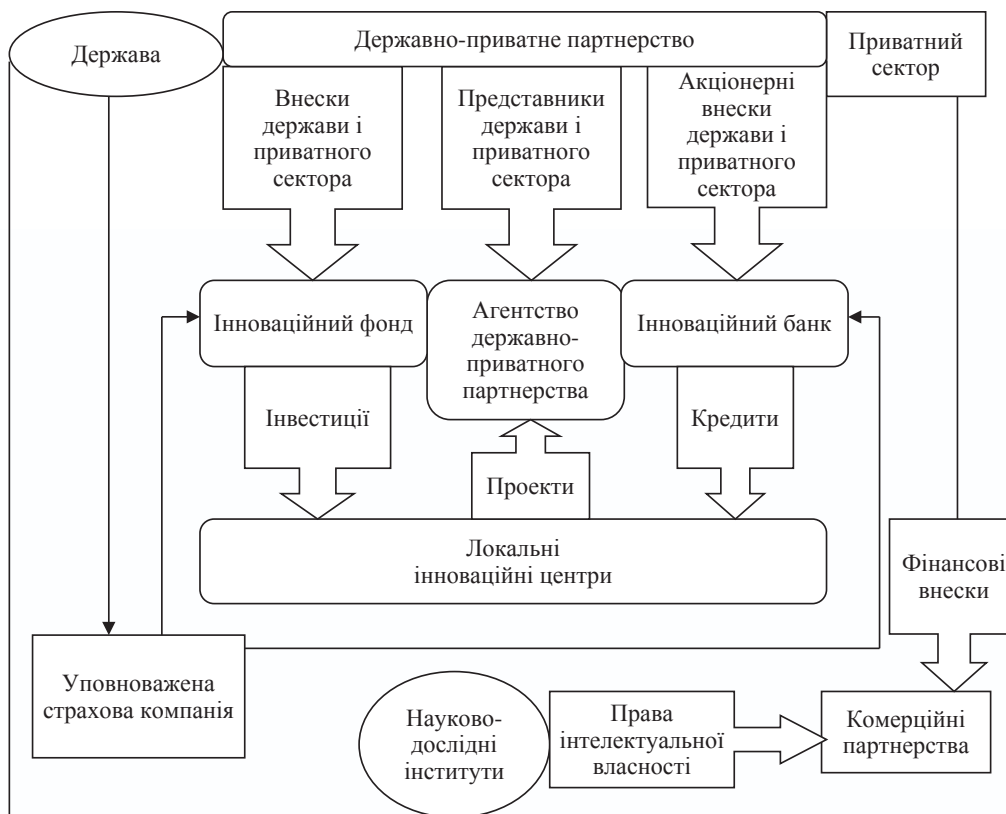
Держава

Державно-приватне партнерство

Приватний сектор

Внески держави і приватного сектора

Представники держави і приватного сектора

Акціонерні внески держави і приватного сектора

Інноваційний фонд

Агентство державно-приватного партнерства

Інноваційний банк

Інвестиції

Кредити

Проекти

Локальні інноваційні центри

Фінансові внески

Уповноважена страхова компанія

Науково-дослідні інститути

Права інтелектуальної власності

Комерційні партнерства